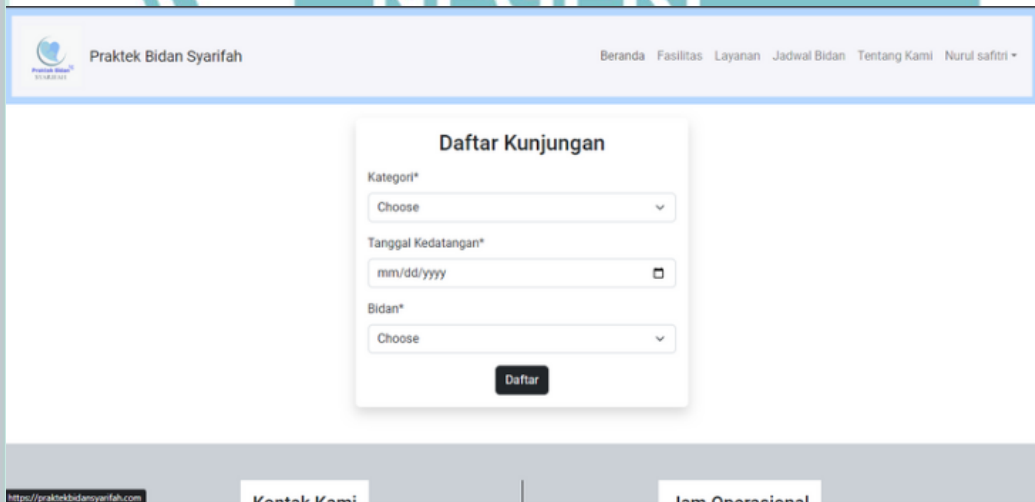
Praktek Bidan Syarifah

Beranda Fasilitas Layanan Jadwal Bidan Tentang Kami Nurul safitri

Daftar Kunjungan

Kategori*

Choose

Tanggal Kedatangan*

mm/dd/yyyy

Bidan*

Choose

Daftar

https://praktekbidansyarifah.com

Kontak Kami

Jam Operasional